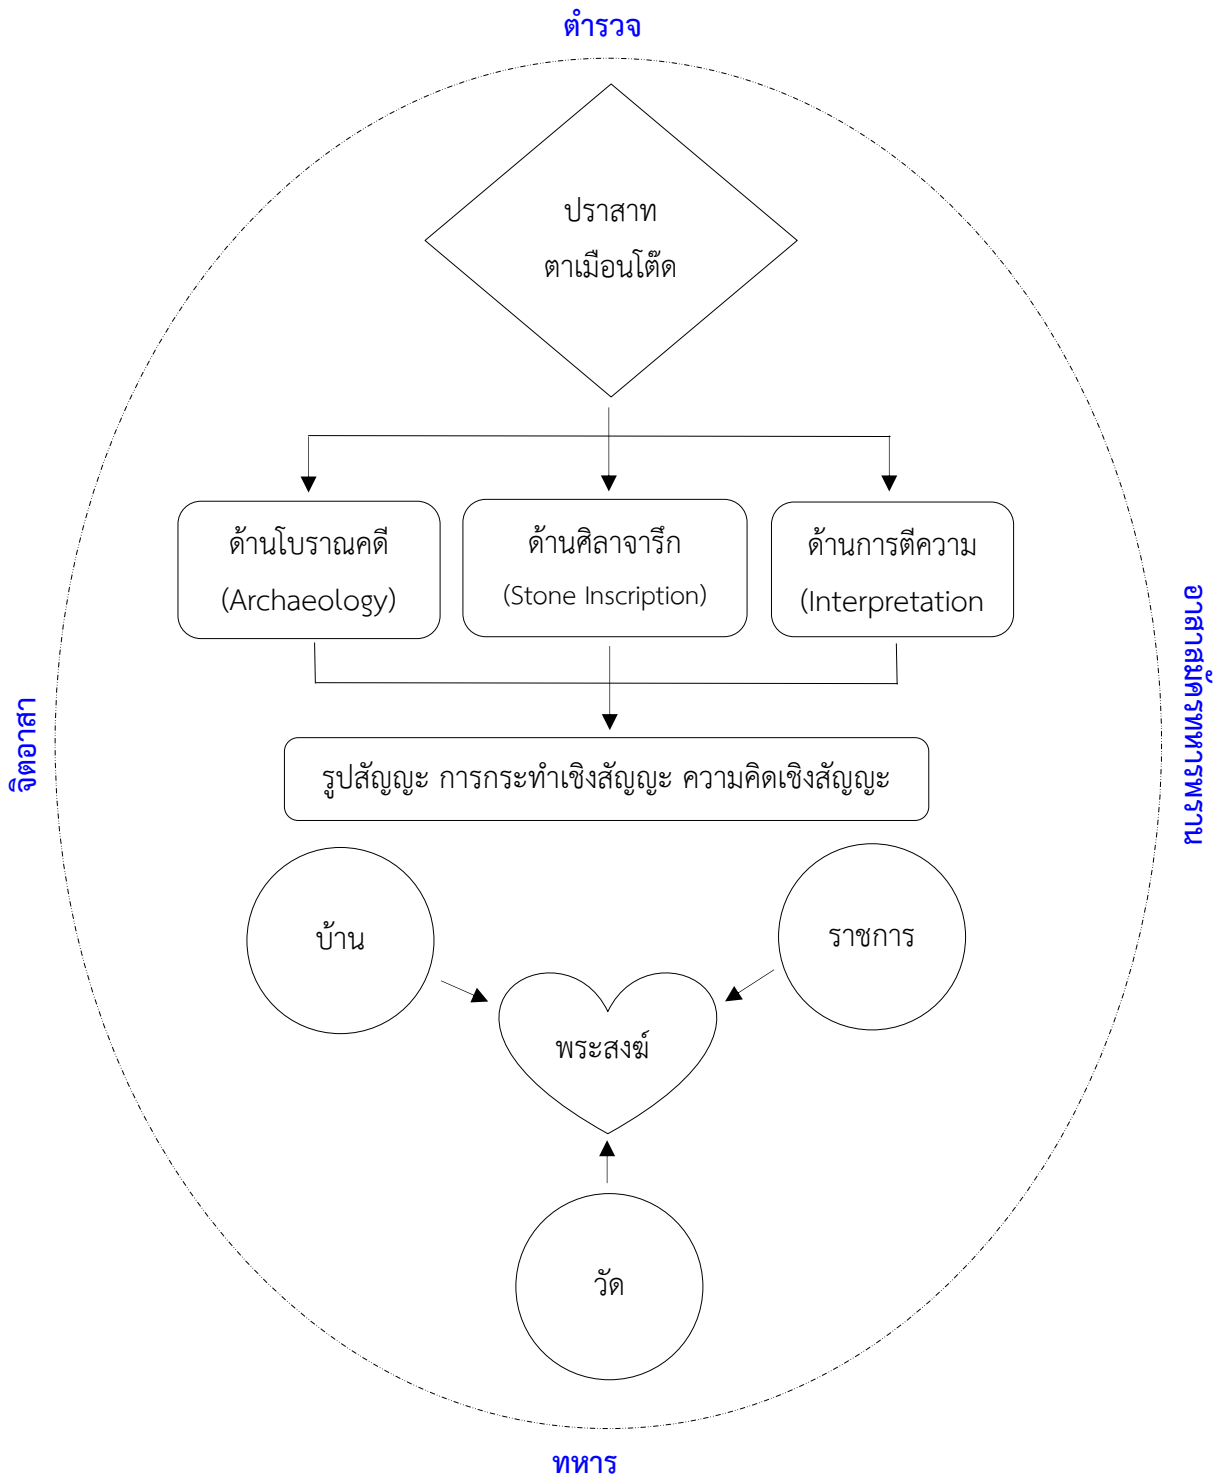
ตำรวจ

ปราสาท ตาเมือนโต๊ด

ด้านโบราณคดี (Archaeology)

ด้านศิลาจารึก (Stone Inscription)

ด้านการตีความ (Interpretation

รูปสัญญะ การกระทำเชิงสัญญะ ความคิดเชิงสัญญะ

บ้าน

ราชการ

พระสงฆ์

วัด

จิตอาสา

อาสาสมัครทหารพราน

ทหาร